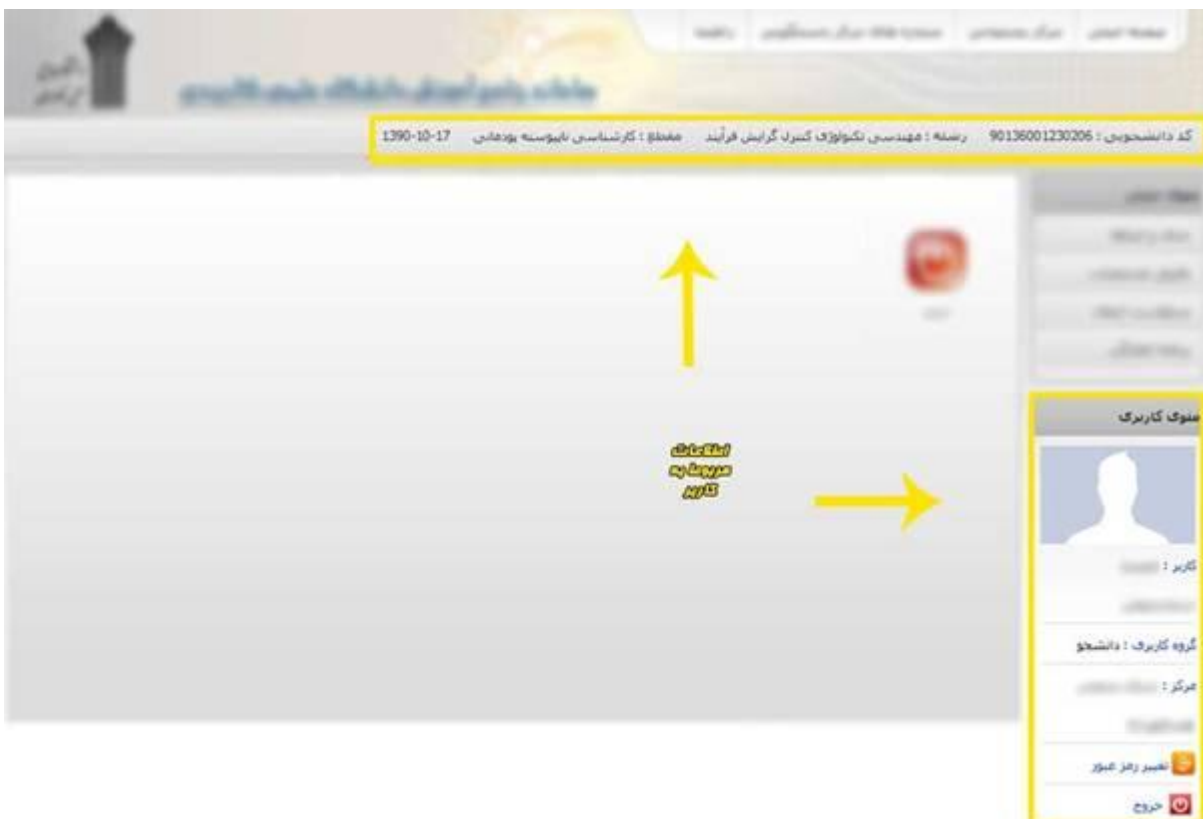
صفحه اصلی | مرکز مجموعه‌ای | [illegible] | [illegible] | راهنما

سامانه جامع آموزش دانشگاه علمی کاربردی

کد دانشجویی : 90136001230206   رشته : مهندسی تکنولوژی کنترل گرایش فرآیند   مقطع : کارشناسی ناپیوسته پودمانی   17-10-1390

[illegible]

اطلاعات مربوط به کاربر

منوی کاربری

کاربر : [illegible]

گروه کاربری : دانشجو

مرکز : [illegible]

تغییر رمز عبور

خروج